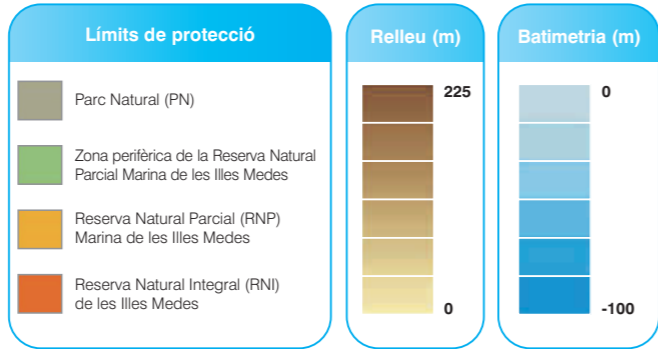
Límits de protecció

Parc Natural (PN)

Zona perifèrica de la Reserva Natural Parcial Marina de les Illes Medes

Reserva Natural Parcial (RNP) Marina de les Illes Medes

Reserva Natural Integral (RNI) de les Illes Medes

Relleu (m)

225

0

Batimetria (m)

0

-100